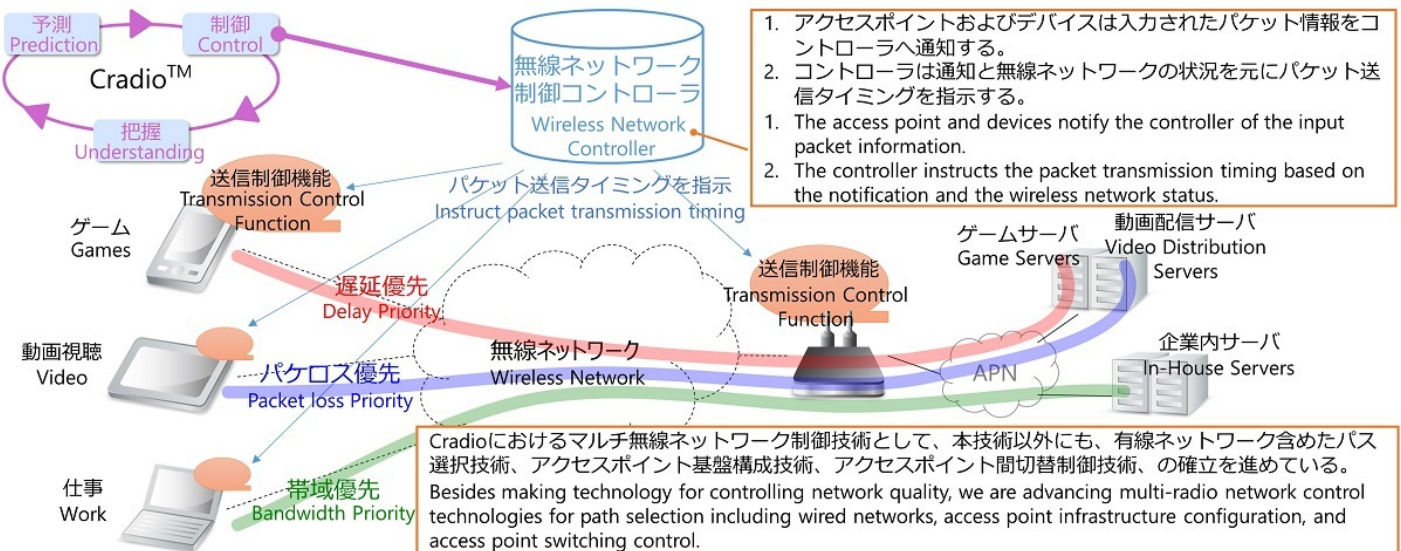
予測
Prediction

制御
Control

Cradio$^{TM}$

把握
Understanding

無線ネットワーク制御コントローラ
Wireless Network Controller

1. アクセスポイントおよびデバイスは入力されたパケット情報をコントローラへ通知する。
2. コントローラは通知と無線ネットワークの状況を元にパケット送信タイミングを指示する。
1. The access point and devices notify the controller of the input packet information.
2. The controller instructs the packet transmission timing based on the notification and the wireless network status.

送信制御機能
Transmission Control Function

パケット送信タイミングを指示
Instruct packet transmission timing

ゲーム
Games

遅延優先
Delay Priority

送信制御機能
Transmission Control Function

ゲームサーバ
Game Servers

動画配信サーバ
Video Distribution Servers

動画視聴
Video

パケロス優先
Packet loss Priority

無線ネットワーク
Wireless Network

APN

企業内サーバ
In-House Servers

仕事
Work

帯域優先
Bandwidth Priority

Cradioにおけるマルチ無線ネットワーク制御技術として、本技術以外にも、有線ネットワーク含めたパス選択技術、アクセスポイント基盤構成技術、アクセスポイント間切替制御技術、の確立を進めている。
Besides making technology for controlling network quality, we are advancing multi-radio network control technologies for path selection including wired networks, access point infrastructure configuration, and access point switching control.